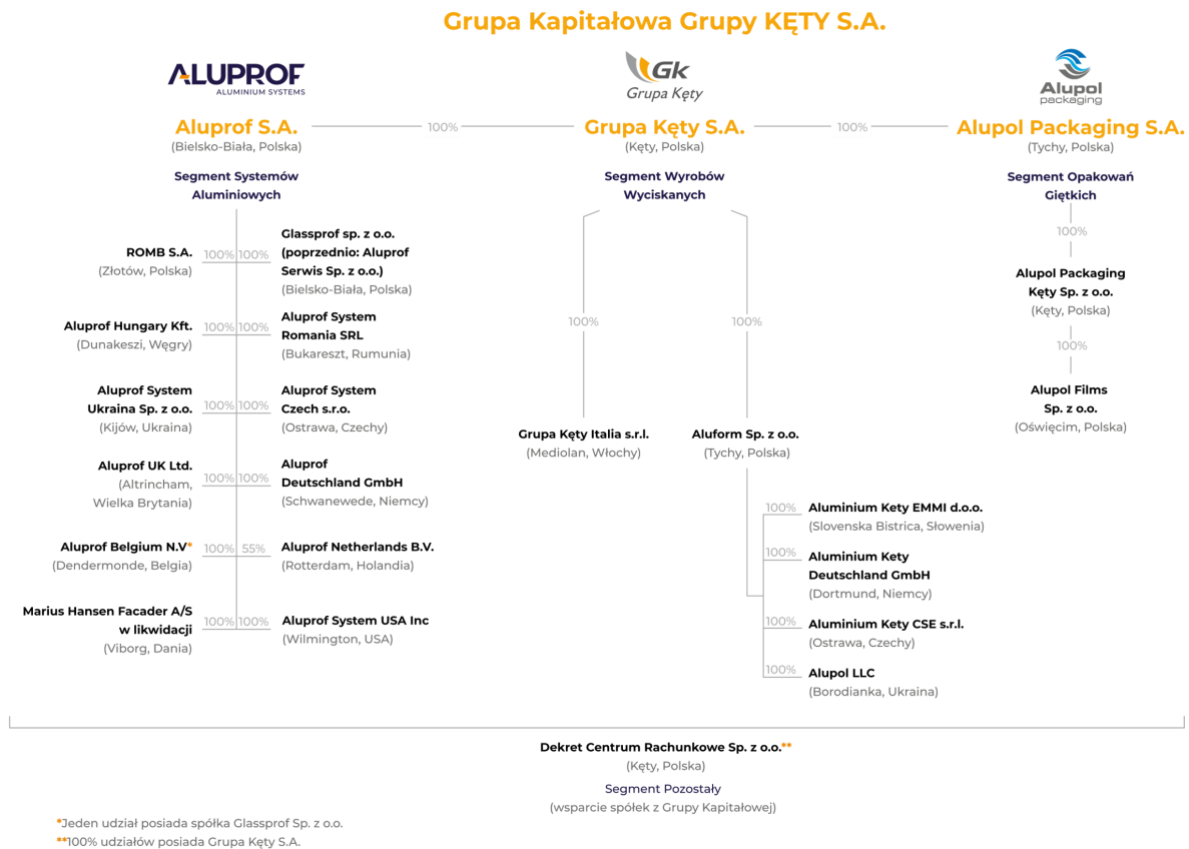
Grupa Kapitałowa Grupy KĘTY S.A.

ALUPROF
ALUMINIUM SYSTEMS

Gk
Grupa Kęty

Alupol
packaging

Aluprof S.A.
(Bielsko-Biała, Polska)

100%

Grupa Kęty S.A.
(Kęty, Polska)

100%

Alupol Packaging S.A.
(Tychy, Polska)

Segment Systemów Aluminiowych

Segment Wyrobów Wyciskanych

Segment Opakowań Giętkich

ROMB S.A.
(Złotów, Polska)
100%

100%
Glassprof sp. z o.o. (poprzednio: Aluprof Serwis Sp. z o.o.)
(Bielsko-Biała, Polska)

Aluprof Hungary Kft.
(Dunakeszi, Węgry)
100%

100%
Aluprof System Romania SRL
(Bukareszt, Rumunia)

Aluprof System Ukraina Sp. z o.o.
(Kijów, Ukraina)
100%

100%
Aluprof System Czech s.r.o.
(Ostrawa, Czechy)

Aluprof UK Ltd.
(Altrincham, Wielka Brytania)
100%

100%
Aluprof Deutschland GmbH
(Schwanewede, Niemcy)

Aluprof Belgium N.V*
(Dendermonde, Belgia)
100%

55%
Aluprof Netherlands B.V.
(Rotterdam, Holandia)

Marius Hansen Facader A/S w likwidacji
(Viborg, Dania)
100%

100%
Aluprof System USA Inc
(Wilmington, USA)

100%
Grupa Kęty Italia s.r.l.
(Mediolan, Włochy)

100%
Aluform Sp. z o.o.
(Tychy, Polska)

100%
Aluminium Kety EMMI d.o.o.
(Slovenska Bistrica, Słowenia)

100%
Aluminium Kety Deutschland GmbH
(Dortmund, Niemcy)

100%
Aluminium Kety CSE s.r.l.
(Ostrawa, Czechy)

100%
Alupol LLC
(Borodianka, Ukraina)

100%
Alupol Packaging Kęty Sp. z o.o.
(Kęty, Polska)

100%
Alupol Films Sp. z o.o.
(Oświęcim, Polska)

Dekret Centrum Rachunkowe Sp. z o.o.**
(Kęty, Polska)
Segment Pozostały
(wsparcie spółek z Grupy Kapitałowej)

*Jeden udział posiada spółka Glassprof Sp. z o.o.
**100% udziałów posiada Grupa Kęty S.A.